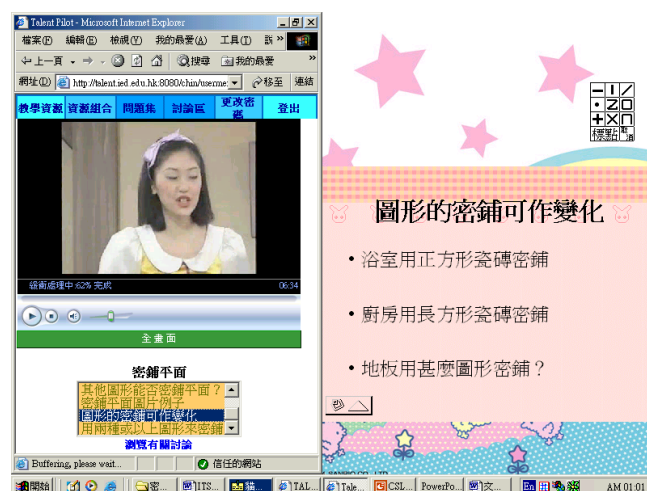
Talent Pilot - Microsoft Internet Explorer

檔案(F) 編輯(E) 檢視(V) 我的最愛(A) 工具(T) 説 »

上一頁 搜尋 我的最愛

網址(D) http://talent.ied.edu.hk:8080/chin/userme 移至 連結

教學資源 資源組合 問題集 討論區 更改密碼 登出

緩衝處理中 62% 完成 06:34

全畫面

密鋪平面

其他圖形能否密鋪平面？
密鋪平面圖片例子
圖形的密鋪可作變化
用兩種或以上圖形來密鋪

瀏覽有關討論

Buffering, please wait...

信任的網站

開始 密... ITS... 循... TAL... Tale... CSL... PowerPo... 文... AM 01:01

圖形的密鋪可作變化

• 浴室用正方形瓷磚密鋪

• 廚房用長方形瓷磚密鋪

• 地板用甚麼圖形密鋪？